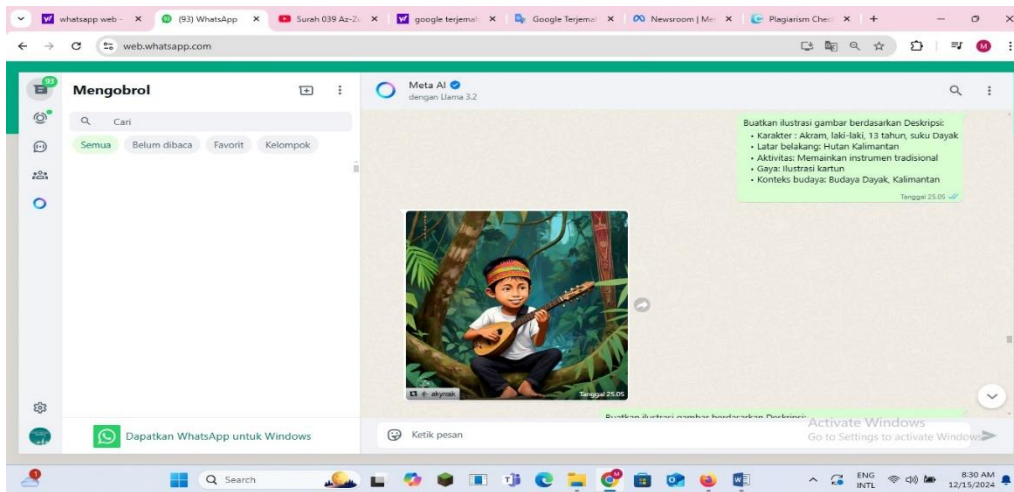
whatsapp web - | (93) WhatsApp | Surah 039 Az-Zu | google terjemah | Google Terjemah | Newsroom | Me | Plagiarism Chec | +

web.whatsapp.com

93

Mengobrol

Cari

Semua | Belum dibaca | Favorit | Kelompok

Dapatkan WhatsApp untuk Windows

Meta AI
dengan Llama 3.2

Buatkan ilustrasi gambar berdasarkan Deskripsi:
• Karakter : Akram, laki-laki, 13 tahun, suku Dayak
• Latar belakang: Hutan Kalimantan
• Aktivitas: Memainkan instrumen tradisional
• Gaya: Ilustrasi kartun
• Konteks budaya: Budaya Dayak, Kalimantan
Tanggal 25.05

akyrsak
Tanggal 25.05

Buatkan ilustrasi gambar berdasarkan Deskripsi:

Ketik pesan

Activate Windows
Go to Settings to activate Windows.

Search

ENG INTL
8:30 AM
12/15/2024